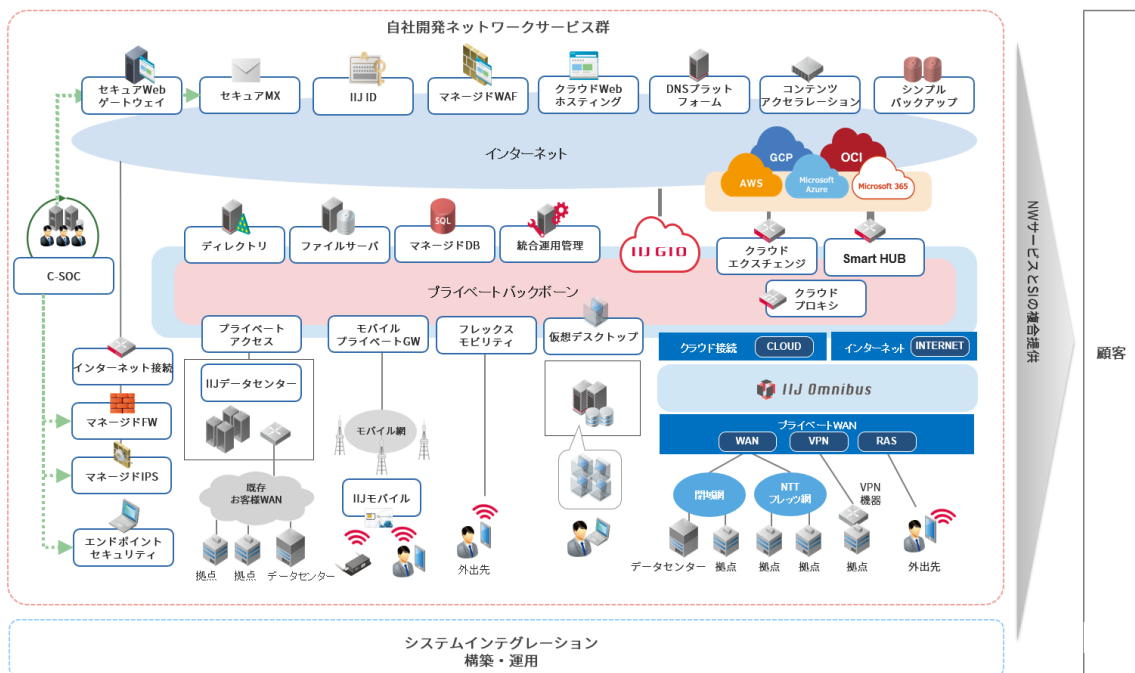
自社開発ネットワークサービス群

セキュアWeb ゲートウェイ
セキュアMX
IIJ ID
マネージドWAF
クラウドWeb ホスティング
DNSプラットフォーム
コンテンツ アクセラレーション
シンプル バックアップ

インターネット

GCP
OCI
AWS
Microsoft Azure
Microsoft 365

C-SOC

ディレクトリ
ファイルサーバ
SQL
マネージドDB
統合運用管理
IIJ GIO
クラウド エクスチェンジ
Smart HUB

プライベートバックボーン
クラウド プロキシ

インターネット接続
マネージドFW
マネージドIPS
エンドポイント セキュリティ

プライベート アクセス
IIJデータセンター
既存 お客様WAN
拠点
拠点
データセンター

モバイル プライベートGW
モバイル網
IIJモバイル

フレックス モビリティ
外出先

仮想デスクトップ

クラウド接続 CLOUD
インターネット INTERNET
IIJ Omnibus
プライベートWAN
WAN
VPN
RAS
閉域網
NTT フレッツ網
VPN 機器
データセンター
拠点
拠点
拠点
拠点
外出先

NWサービスとSIの複合提供

顧客

システムインテグレーション
構築・運用